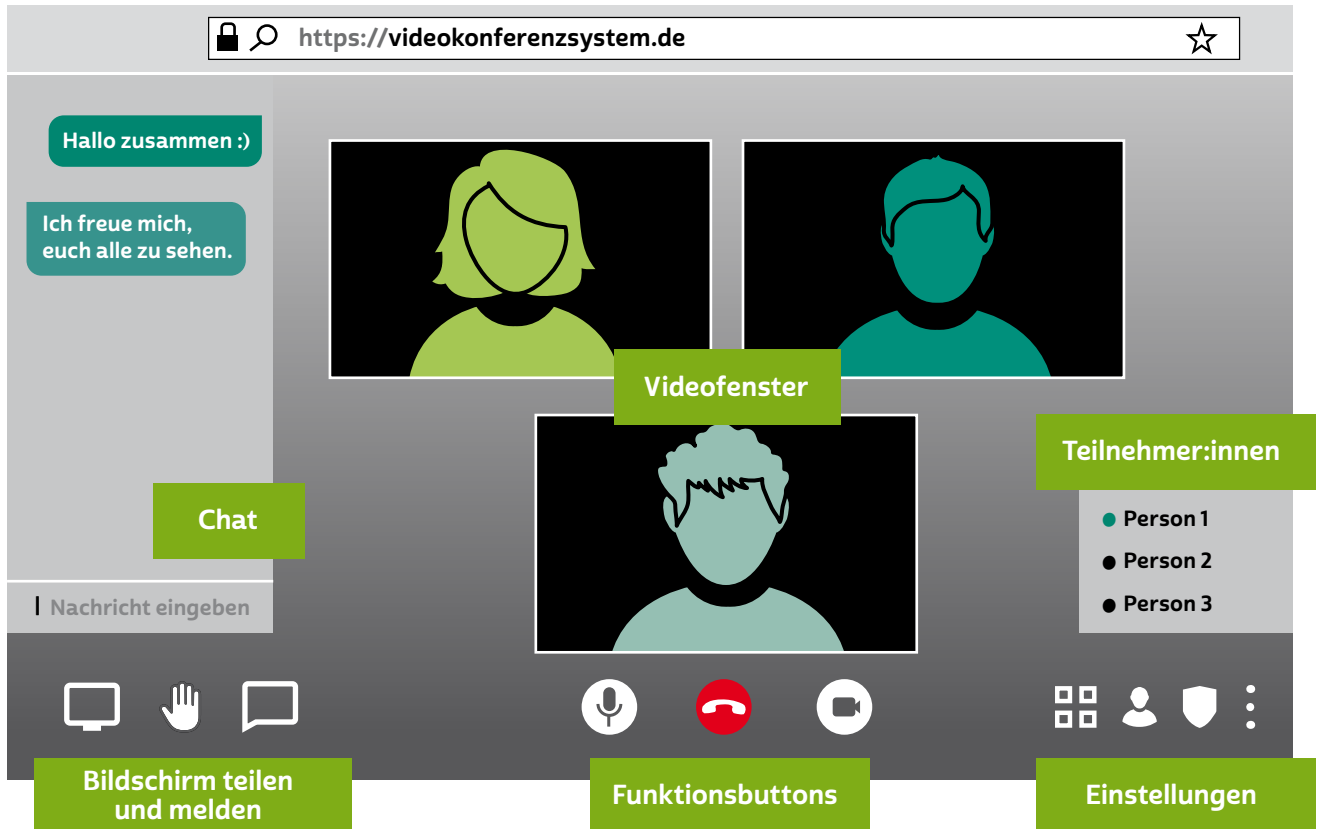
https://videokonferenzsystem.de

Hallo zusammen :)

Ich freue mich, euch alle zu sehen.

Videofenster

Teilnehmer:innen

Chat

Person 1

Person 2

Person 3

Nachricht eingeben

Bildschirm teilen und melden

Funktionsbuttons

Einstellungen